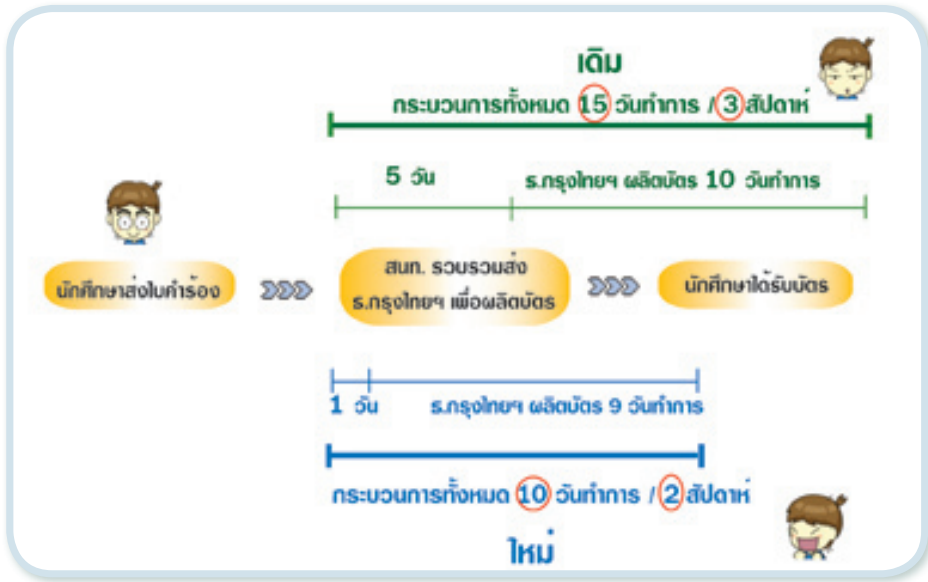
เดิม

กระบวนการทั้งหมด 15 วันทำการ / 3 สัปดาห์

5 วัน

ธ.กรุงไทยฯ ผลิตบัตร 10 วันทำการ

นักศึกษาส่งใบคำร้อง

สนท. รวบรวมส่ง ธ.กรุงไทยฯ เพื่อผลิตบัตร

นักศึกษาได้รับบัตร

1 วัน

ธ.กรุงไทยฯ ผลิตบัตร 9 วันทำการ

กระบวนการทั้งหมด 10 วันทำการ / 2 สัปดาห์

ใหม่